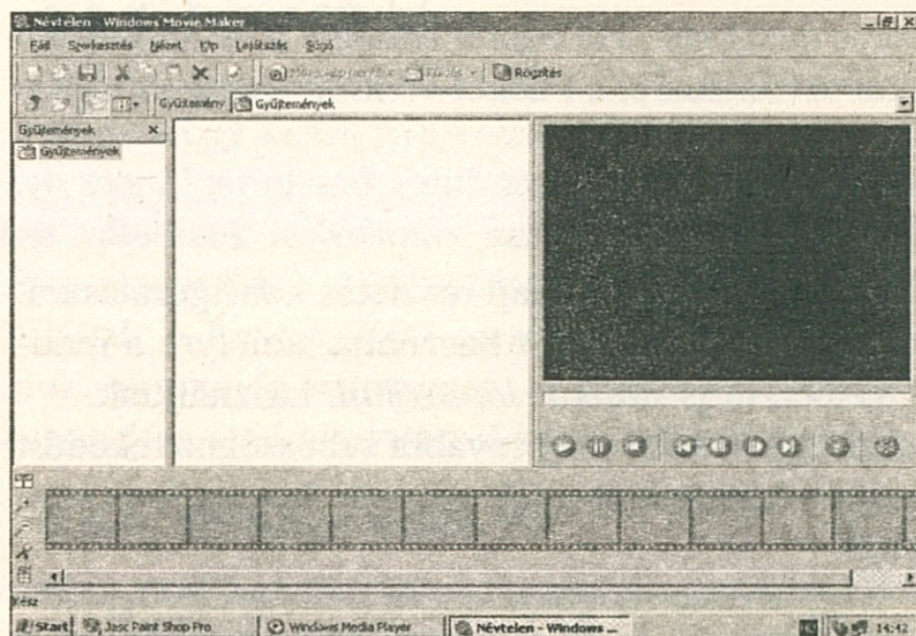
Névtelen - Windows Movie Maker

Fájl Szerkesztés Nézet Klip Lejátszás Súgó

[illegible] Rögzítés

Gyűjtemény Gyűjtemények

Gyűjtemények

Gyűjtemények

Kész

Start Jasc Paint Shop Pro Windows Media Player Névtelen - Windows ...

14:42